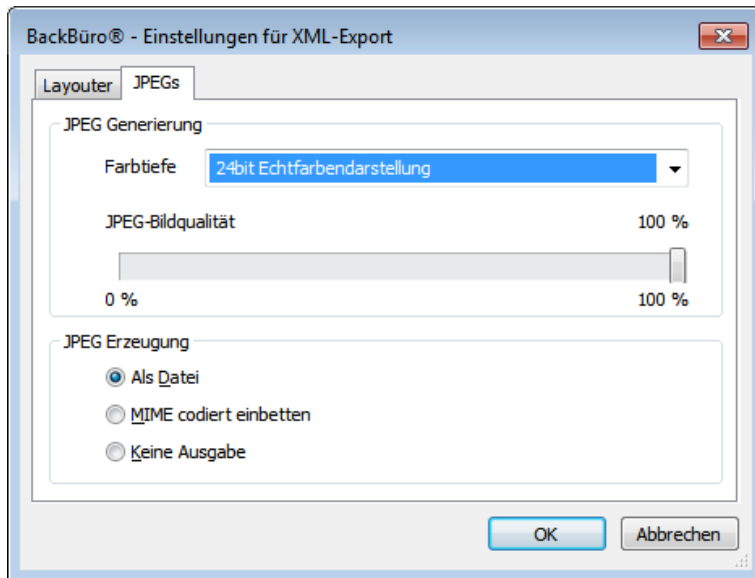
BackBüro® - Einstellungen für XML-Export

Layouter
JPEGs

JPEG Generierung

Farbtiefe
24bit Echtfarbendarstellung

JPEG-Bildqualität
100 %

0 %
100 %

JPEG Erzeugung

Als Datei
MIME codiert einbetten
Keine Ausgabe

OK
Abbrechen